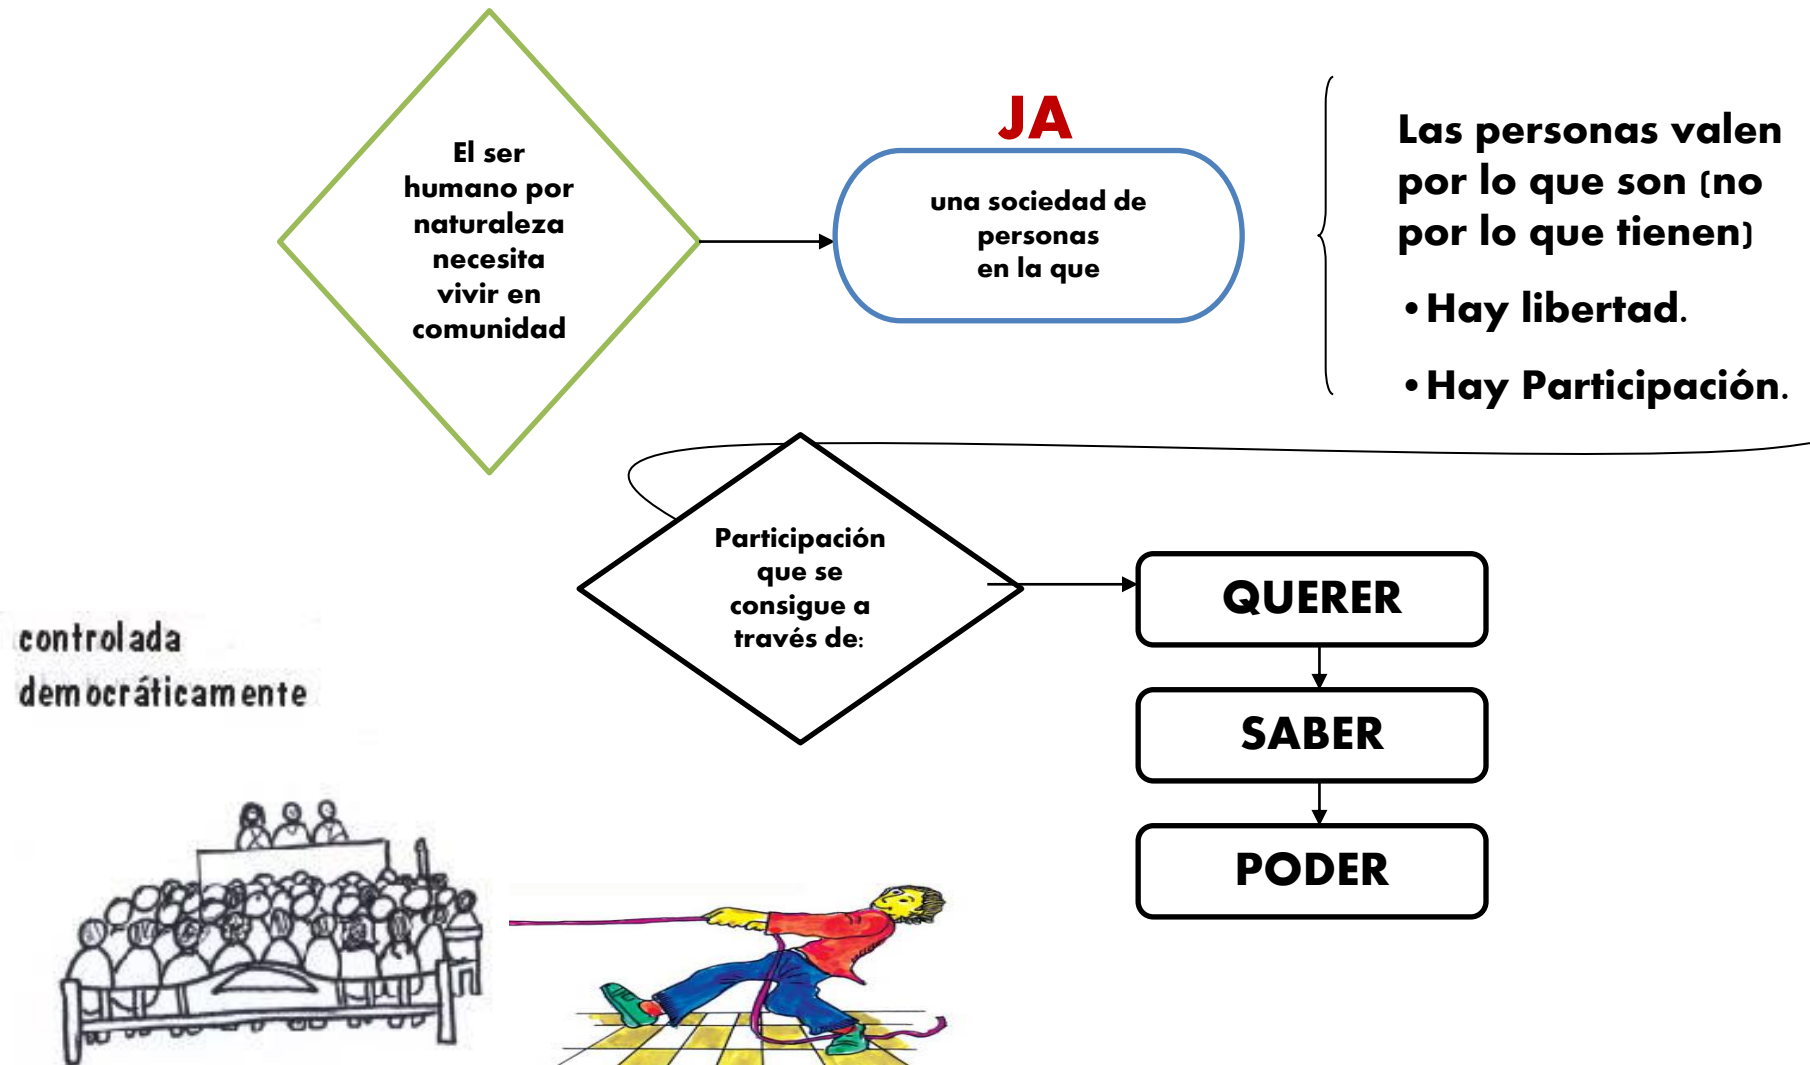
El ser humano por naturaleza necesita vivir en comunidad

JA

una sociedad de personas en la que

Las personas valen por lo que son (no por lo que tienen)

• Hay libertad.

• Hay Participación.

Participación que se consigue a través de:

QUERER

SABER

PODER

controlada democráticamente